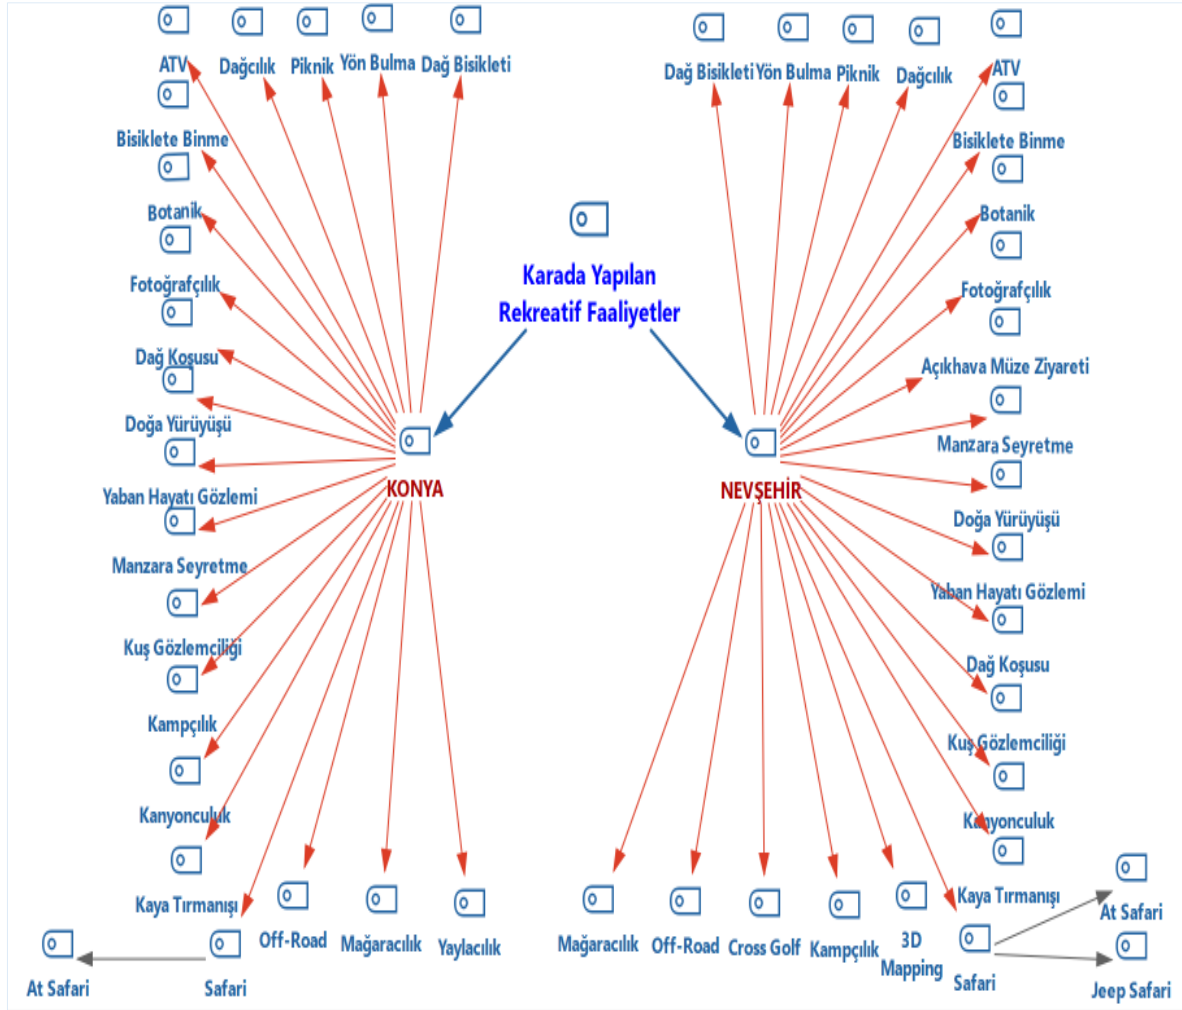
Karada Yapılan
Rekreatif Faaliyetler

KONYA

ATV
Dağcılık
Piknik
Yön Bulma
Dağ Bisikleti
Bisiklete Binme
Botanik
Fotoğrafçılık
Dağ Koşusu
Doğa Yürüyüşü
Yaban Hayatı Gözlemi
Manzara Seyretme
Kuş Gözlemciliği
Kampçılık
Kanyonculuk
Kaya Tırmanışı
Off-Road
Mağaracılık
Yaylacılık
Safari
At Safari

NEVŞEHİR

Dağ Bisikleti
Yön Bulma
Piknik
Dağcılık
ATV
Bisiklete Binme
Botanik
Fotoğrafçılık
Açıkhava Müze Ziyareti
Manzara Seyretme
Doğa Yürüyüşü
Yaban Hayatı Gözlemi
Dağ Koşusu
Kuş Gözlemciliği
Kanyonculuk
Kaya Tırmanışı
Mağaracılık
Off-Road
Cross Golf
Kampçılık
3D Mapping
Safari
At Safari
Jeep Safari